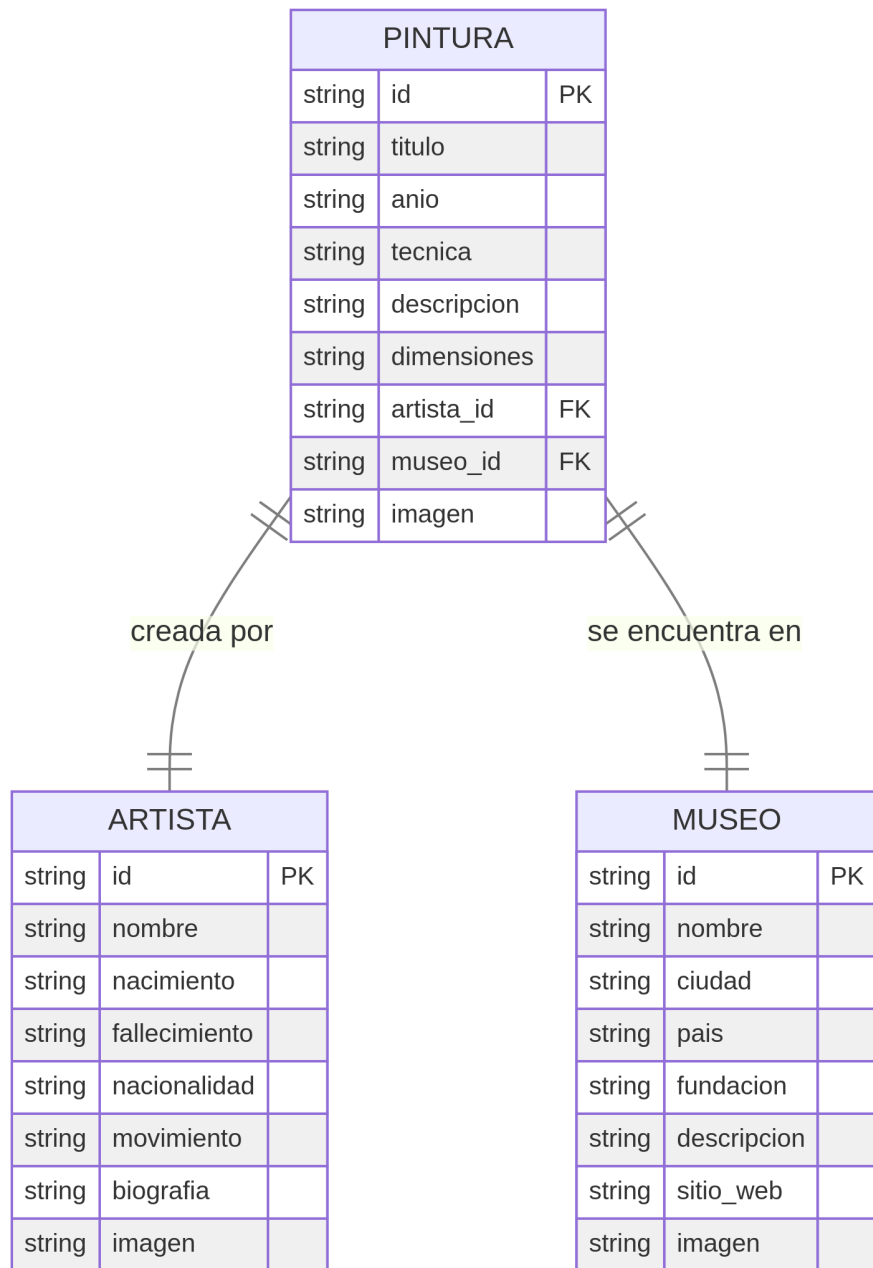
PINTURA

| string | id | PK |
|---|---|---|
| string | titulo | |
| string | anio | |
| string | tecnica | |
| string | descripcion | |
| string | dimensiones | |
| string | artista_id | FK |
| string | museo_id | FK |
| string | imagen | |

creada por

se encuentra en

ARTISTA

| string | id | PK |
|---|---|---|
| string | nombre | |
| string | nacimiento | |
| string | fallecimiento | |
| string | nacionalidad | |
| string | movimiento | |
| string | biografia | |
| string | imagen | |

MUSEO

| string | id | PK |
|---|---|---|
| string | nombre | |
| string | ciudad | |
| string | pais | |
| string | fundacion | |
| string | descripcion | |
| string | sitio_web | |
| string | imagen | |